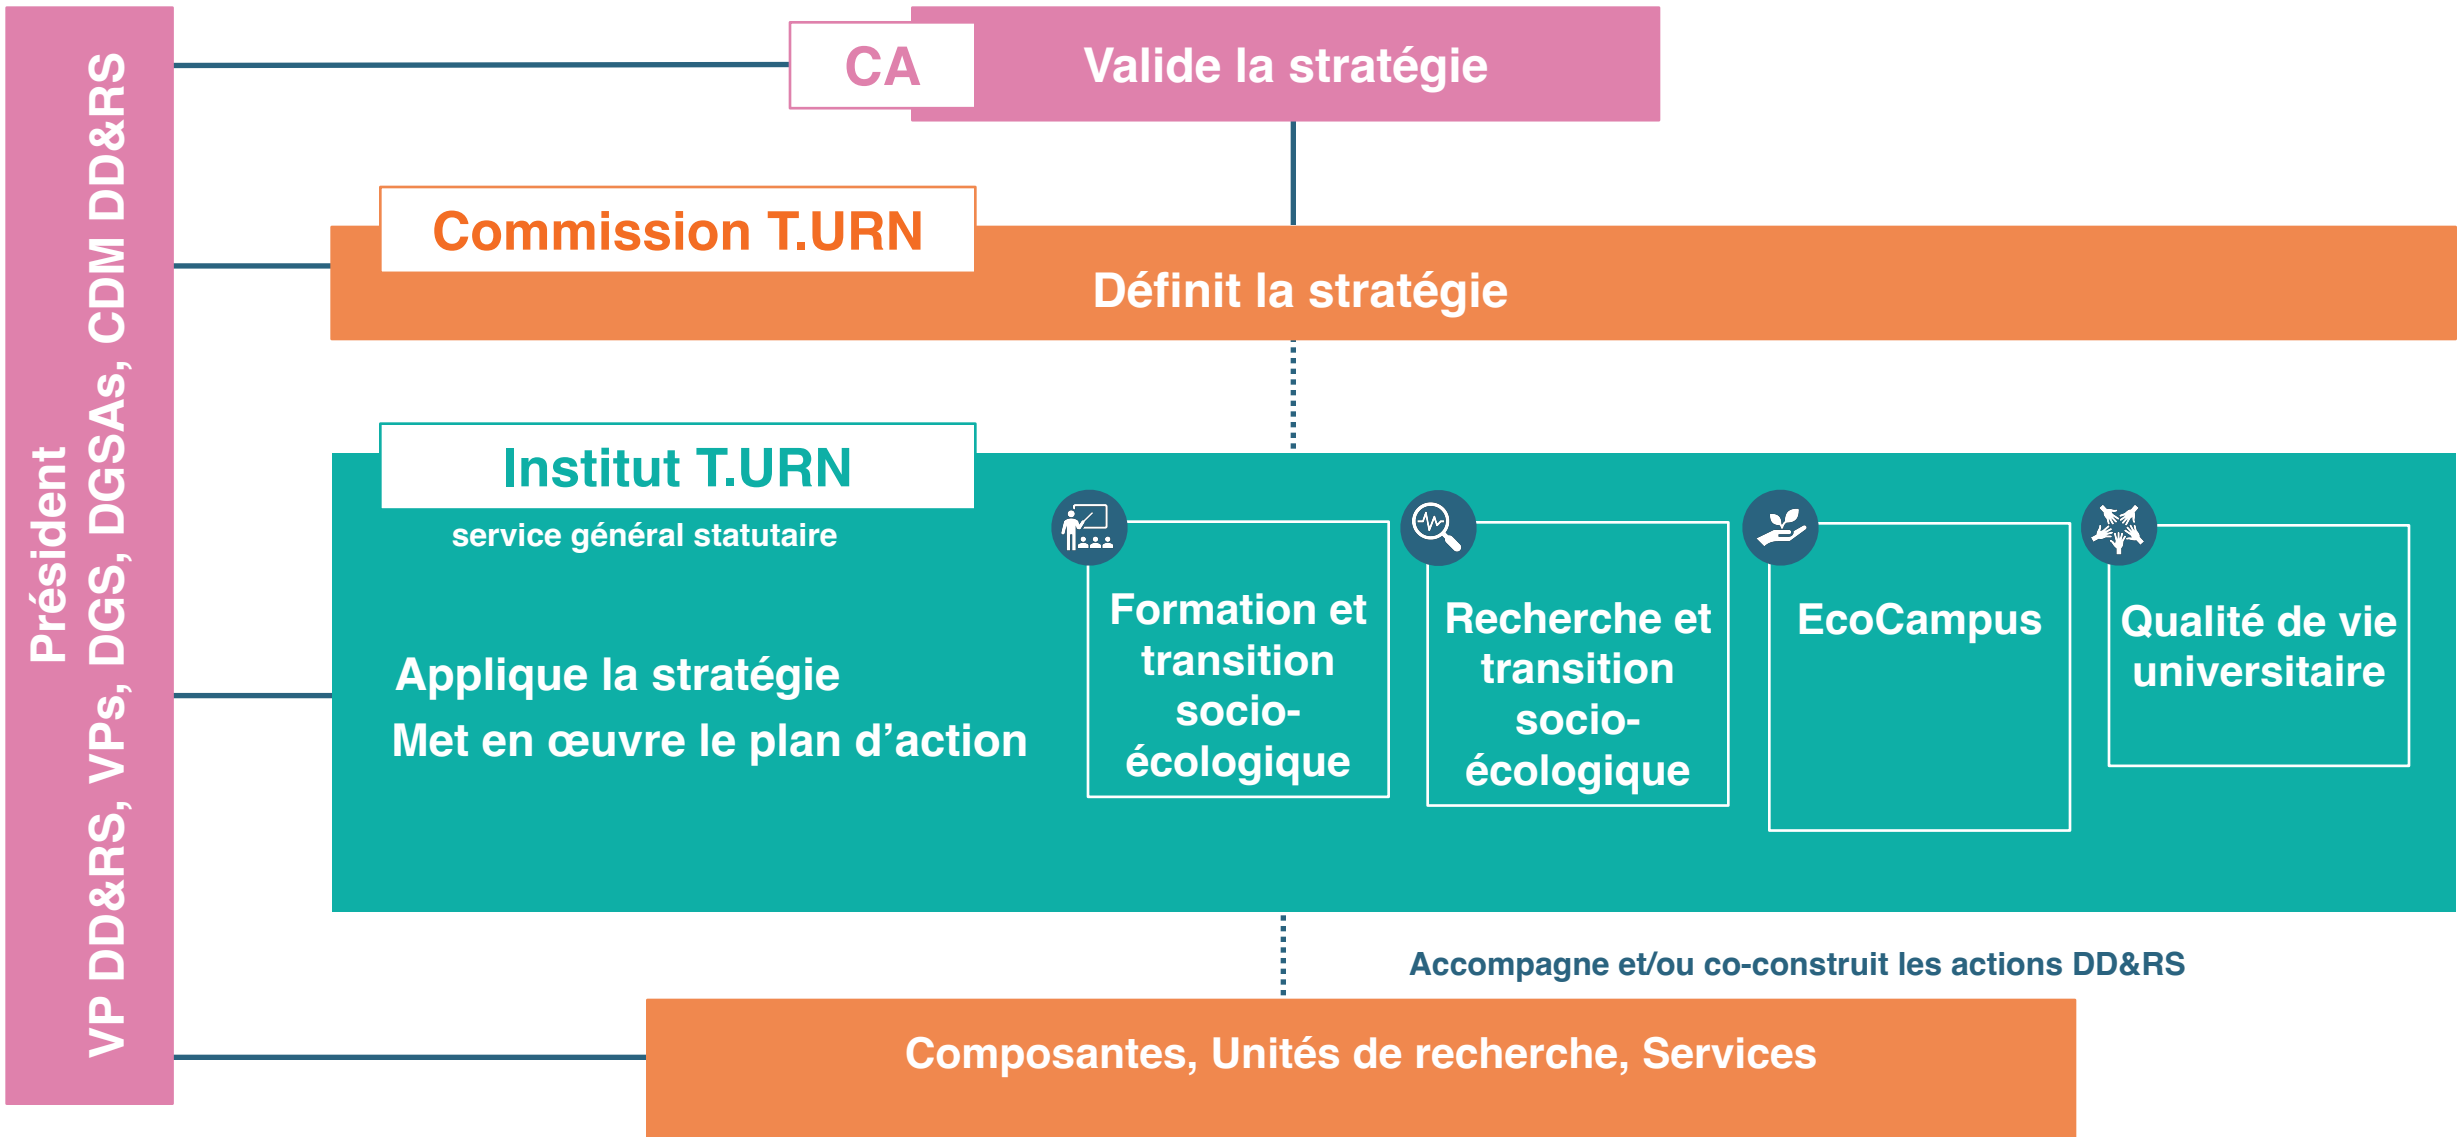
Président
VP DD&RS, VPs, DGS, DGSAs, CDM DD&RS

CA
Valide la stratégie

Commission T.URN
Définit la stratégie

Institut T.URN
service général statutaire

Applique la stratégie
Met en œuvre le plan d'action

Formation et transition socio-écologique

Recherche et transition socio-écologique

EcoCampus

Qualité de vie universitaire

Accompagne et/ou co-construit les actions DD&RS

Composantes, Unités de recherche, Services